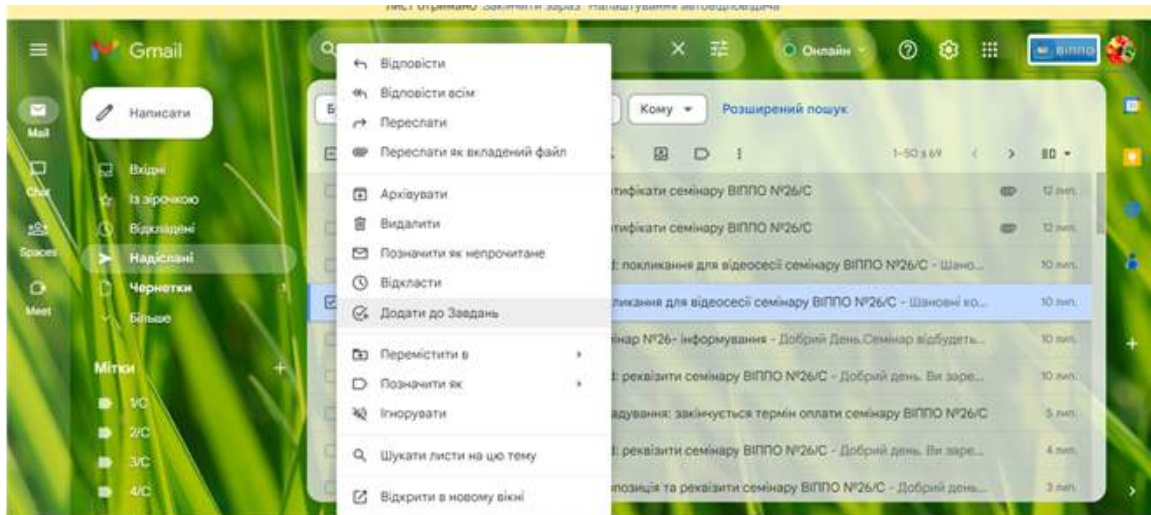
Лист отримано. Закінчити зараз. Налаштування автовідповідача

Gmail

Онлайн

ВІППО

Mail

Chat

Spaces

Meet

Написати

Вхідні

Із зірочкою

Відкладені

Надіслані

Чернетки

Більше

Мітки

1/С

2/С

3/С

4/С

Відповісти

Відповісти всім

Переслати

Переслати як вкладений файл

Архівувати

Видалити

Позначити як непрочитане

Відкласти

Додати до Завдань

Перемістити в

Позначити як

Ігнорувати

Шукати листи на цю тему

Відкрити в новому вікні

Кому

Розширений пошук

1–50 з 69

тифікати семінару ВІППО №26/С 12 лип.

тифікати семінару ВІППО №26/С 12 лип.

: покликання для відеосесії семінару ВІППО №26/С - Шано... 10 лип.

ликання для відеосесії семінару ВІППО №26/С - Шановні ко... 10 лип.

інар №26- інформування - Добрий День.Семінар відбудеть... 10 лип.

: реквізити семінару ВІППО №26/С - Добрий день. Ви заре... 10 лип.

адування: закінчується термін оплати семінару ВІППО №26/С 5 лип.

: реквізити семінару ВІППО №26/С - Добрий день. Ви заре... 4 лип.

позиція та реквізити семінару ВІППО №26/С - Добрий день... 3 лип.